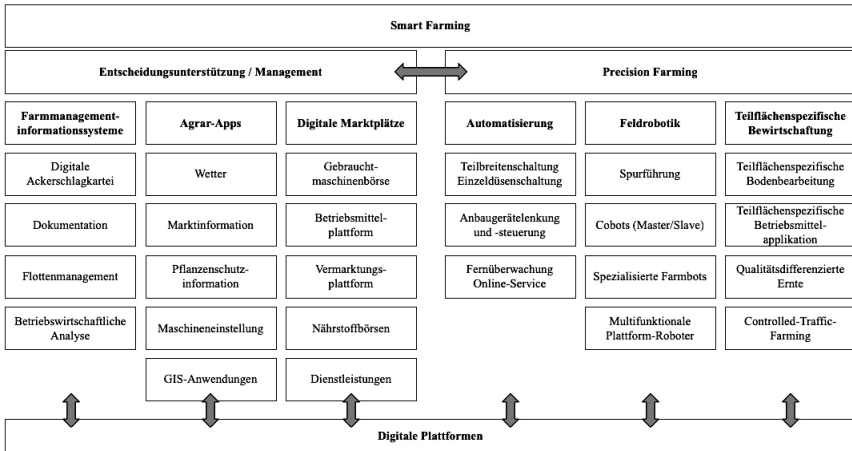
Smart Farming

Entscheidungsunterstützung / Management

Precision Farming

Farmmanagementinformationssysteme

Digitale Ackerschlagkartei

Dokumentation

Flottenmanagement

Betriebswirtschaftliche Analyse

Agrar-Apps

Wetter

Marktinformation

Pflanzenschutzinformation

Maschineneinstellung

GIS-Anwendungen

Digitale Marktplätze

Gebrauchtmaschinenbörse

Betriebsmittelplattform

Vermarktungsplattform

Nährstoffbörsen

Dienstleistungen

Automatisierung

Teilbreitenschaltung Einzeldüsenschaltung

Anbaugerätelenkung und -steuerung

Fernüberwachung Online-Service

Feldrobotik

Spurführung

Cobots (Master/Slave)

Spezialisierte Farmbots

Multifunktionale Plattform-Roboter

Teilflächenspezifische Bewirtschaftung

Teilflächenspezifische Bodenbearbeitung

Teilflächenspezifische Betriebsmittelapplikation

Qualitätsdifferenzierte Ernte

Controlled-Traffic-Farming

Digitale Plattformen